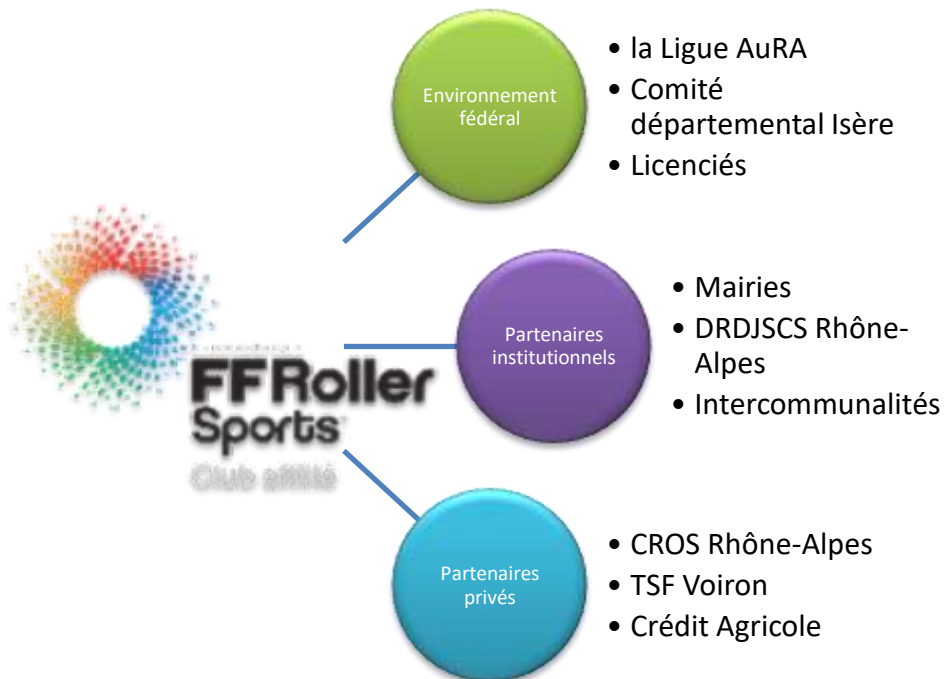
FFRoller Sports
Club affilié

Environnement fédéral

• la Ligue AuRA
• Comité départemental Isère
• Licenciés

Partenaires institutionnels

• Mairies
• DRDJSCS Rhône-Alpes
• Intercommunalités

Partenaires privés

• CROS Rhône-Alpes
• TSF Voiron
• Crédit Agricole